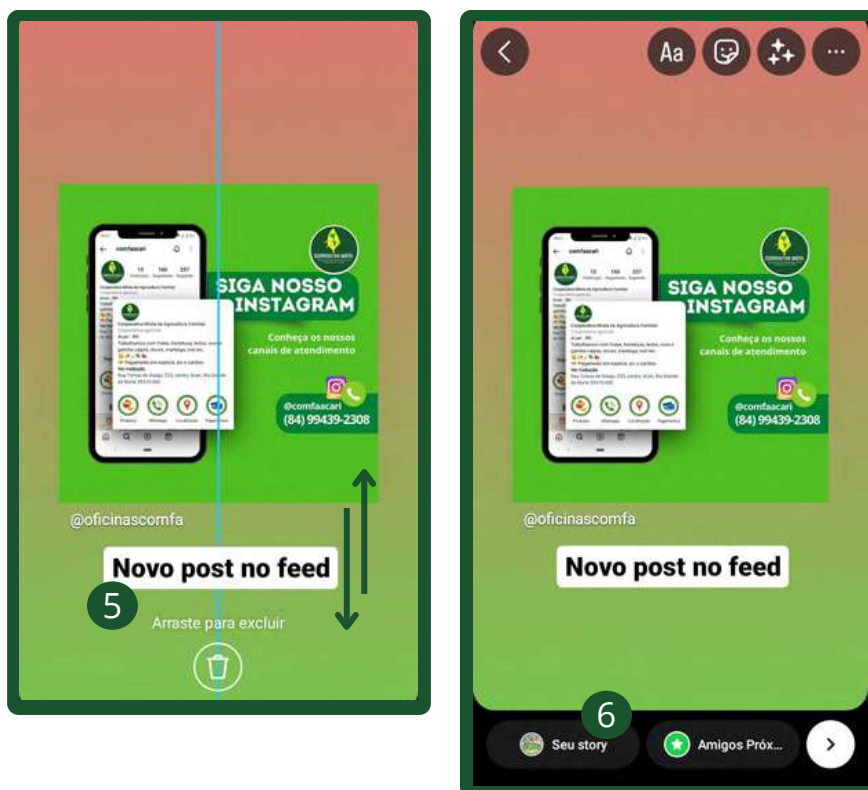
comfaacari

SIGA NOSSO INSTAGRAM

Conheça os nossos canais de atendimento

@comfaacari
(84) 99439-2308

@oficinascomfa

Novo post no feed

5

Arraste para excluir

Aa

comfaacari

SIGA NOSSO INSTAGRAM

Conheça os nossos canais de atendimento

@comfaacari
(84) 99439-2308

@oficinascomfa

Novo post no feed

6

Seu story

Amigos Próx...